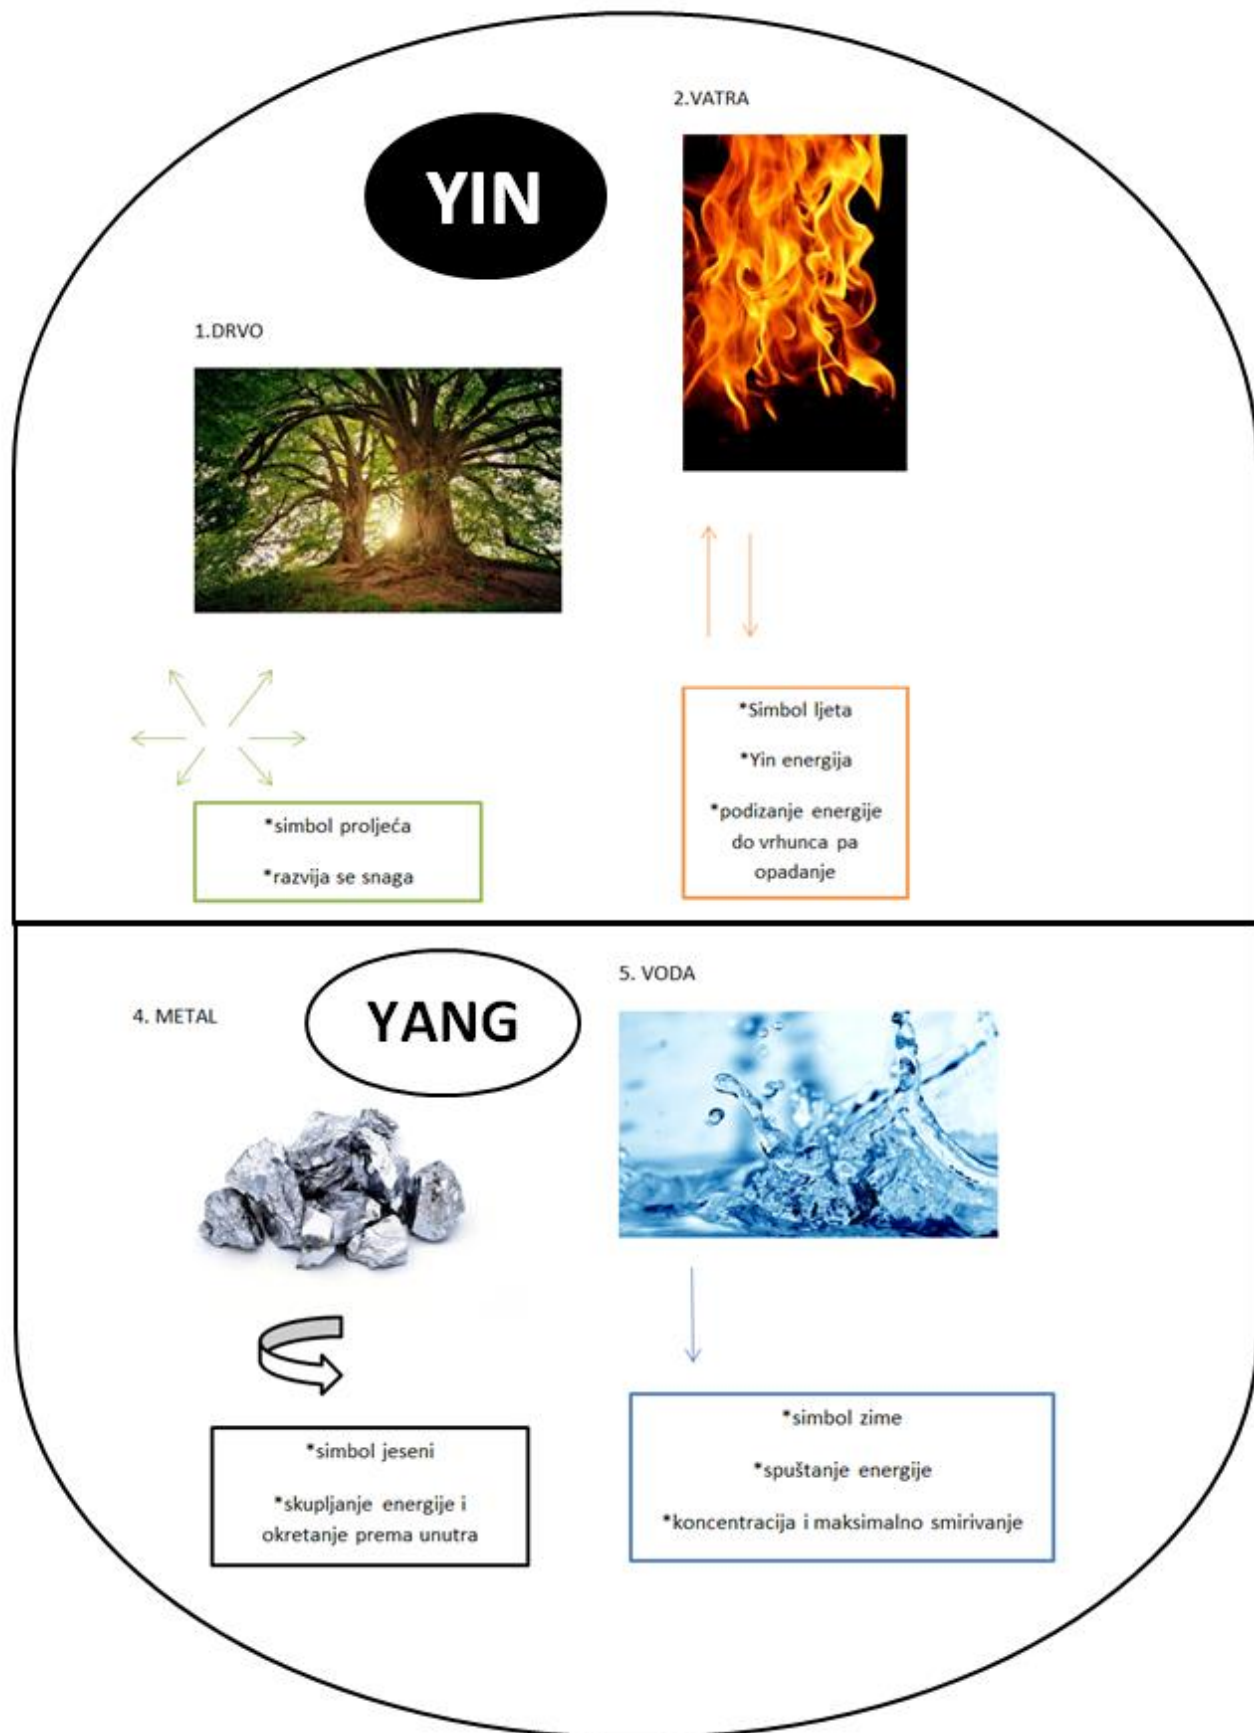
2.VATRA

YIN

1.DRVO

*Simbol ljeta

*Yin energija

*podizanje energije do vrhunca pa opadanje

*simbol proljeća

*razvija se snaga

5. VODA

4. METAL

YANG

*simbol jeseni

*skupljanje energije i okretanje prema unutra

*simbol zime

*spuštanje energije

*koncentracija i maksimalno smirivanje